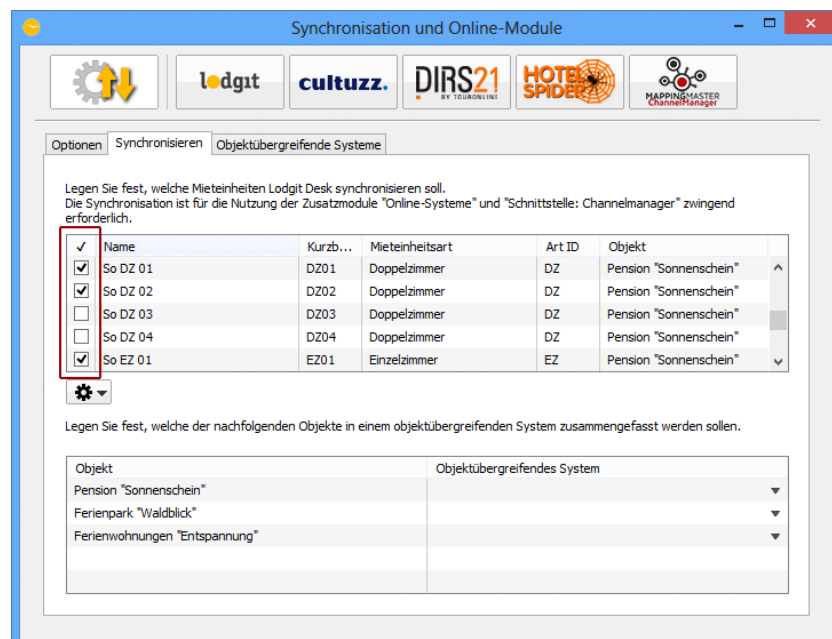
Synchronisation und Online-Module

lodgit cultuzz. DIRS21 BY TOURONLINE HOTEL SPIDER MAPPINGMASTER ChannelManager

Optionen | Synchronisieren | Objektübergreifende Systeme

Legen Sie fest, welche Mieteinheiten Lodgit Desk synchronisieren soll.
Die Synchronisation ist für die Nutzung der Zusatzmodule "Online-Systeme" und "Schnittstelle: Channelmanager" zwingend erforderlich.

| ✓ | Name | Kurzb... | Mieteinheitsart | Art ID | Objekt |
|---|---|---|---|---|---|
| ✓ | So DZ 01 | DZ01 | Doppelzimmer | DZ | Pension "Sonnenschein" |
| ✓ | So DZ 02 | DZ02 | Doppelzimmer | DZ | Pension "Sonnenschein" |
|  | So DZ 03 | DZ03 | Doppelzimmer | DZ | Pension "Sonnenschein" |
|  | So DZ 04 | DZ04 | Doppelzimmer | DZ | Pension "Sonnenschein" |
| ✓ | So EZ 01 | EZ01 | Einzelzimmer | EZ | Pension "Sonnenschein" |

Legen Sie fest, welche der nachfolgenden Objekte in einem objektübergreifenden System zusammengefasst werden sollen.

| Objekt | Objektübergreifendes System |
|---|---|
| Pension "Sonnenschein" | |
| Ferienpark "Waldblick" | |
| Ferienwohnungen "Entspannung" | |